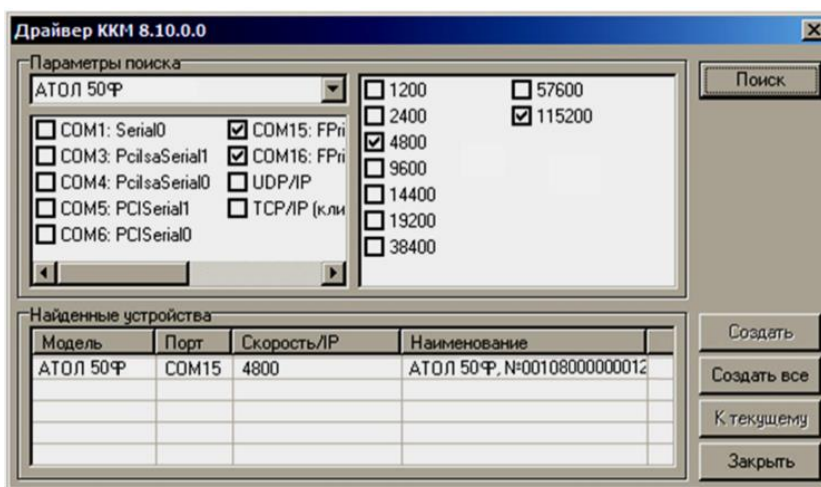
Драйвер ККМ 8.10.0.0

Параметры поиска

АТОЛ 50Ф

☐ COM1: Serial0
☐ COM3: PciIsaSerial1
☐ COM4: PciIsaSerial0
☐ COM5: PCISerial1
☐ COM6: PCISerial0
☑ COM15: FPri
☑ COM16: FPri
☐ UDP/IP
☐ TCP/IP (кли

☐ 1200
☐ 2400
☑ 4800
☐ 9600
☐ 14400
☐ 19200
☐ 38400
☐ 57600
☑ 115200

Поиск

Найденные устройства

| Модель | Порт | Скорость/IP | Наименование |
|---|---|---|---|
| АТОЛ 50Ф | COM15 | 4800 | АТОЛ 50Ф, №0010800000012 |

Создать
Создать все
К текущему
Закрыть